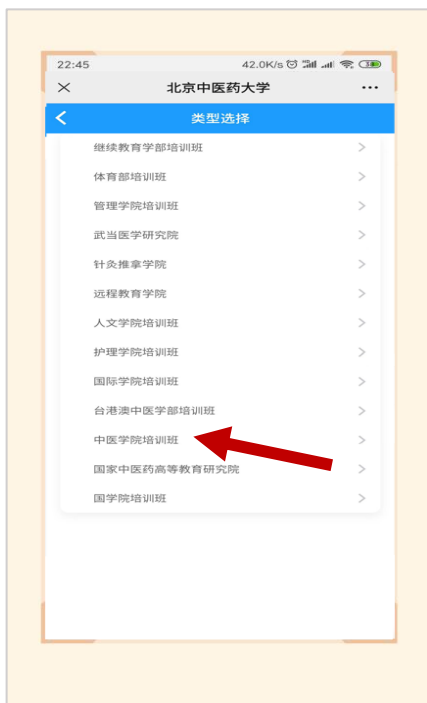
22:45 42.0K/s

×
北京中医药大学
···

<
类型选择

继续教育学部培训班 >
体育部培训班 >
管理学院培训班 >
武当医学研究院 >
针灸推拿学院 >
远程教育学院 >
人文学院培训班 >
护理学院培训班 >
国际学院培训班 >
台港澳中医学部培训班 >
中医学院培训班 >
国家中医药高等教育研究院 >
国学院培训班 >